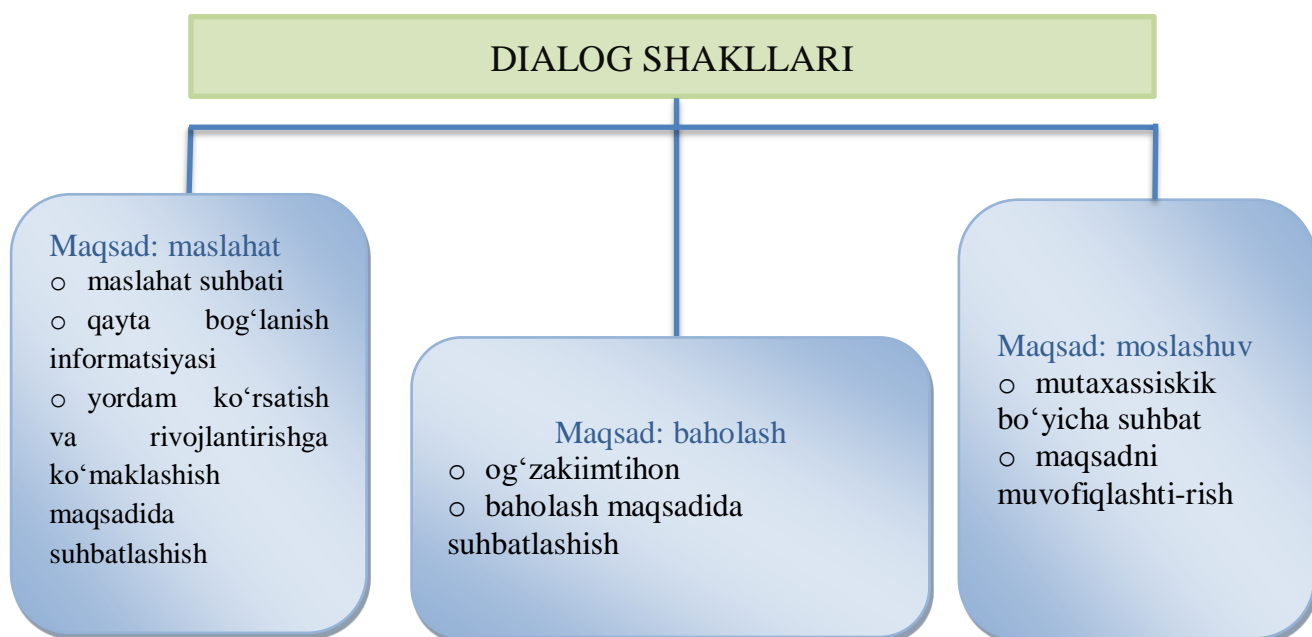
DIALOG SHAKLLARI

Maqsad: maslahat
o maslahat suhbati
o qayta bog‘lanish informatsiyasi
o yordam ko‘rsatish va rivojlantirishga ko‘maklashish maqsadida suhbatlashish

Maqsad: baholash
o og‘zakiimtihon
o baholash maqsadida suhbatlashish

Maqsad: moslashuv
o mutaxassiskik bo‘yicha suhbat
o maqsadni muvofiqlashti-rish